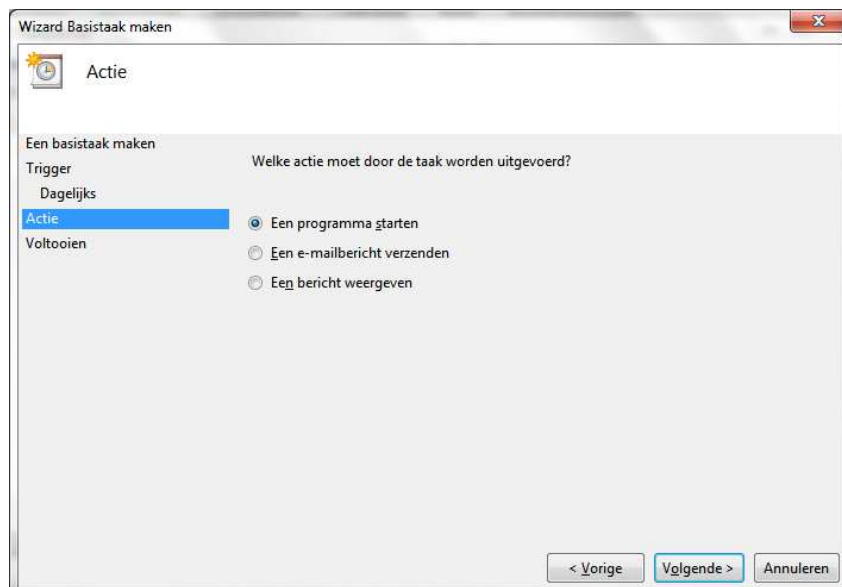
Wizard Basistaak maken

Actie

Een basistaak maken
Trigger
Dagelijks
Actie
Voltooien

Welke actie moet door de taak worden uitgevoerd?

Een programma starten
Een e-mailbericht verzenden
Een bericht weergeven

< Vorige
Volgende >
Annuleren